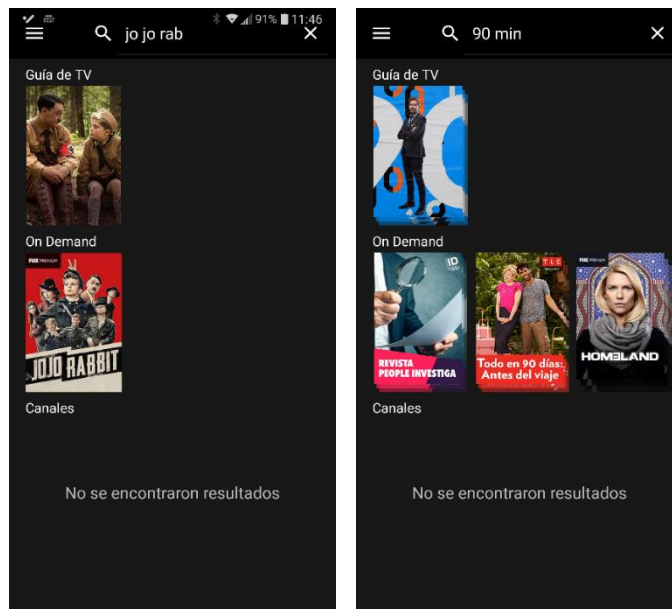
91% 11:46

jo jo rab

Guía de TV

On Demand

FOX PREMIUM

JOJO RABBIT

Canales

No se encontraron resultados

90 min

Guía de TV

On Demand

ID

REVISTA PEOPLE INVESTIGA

TLC

Todo en 90 días: Antes del viaje

FOX PREMIUM

HOMELAND

Canales

No se encontraron resultados